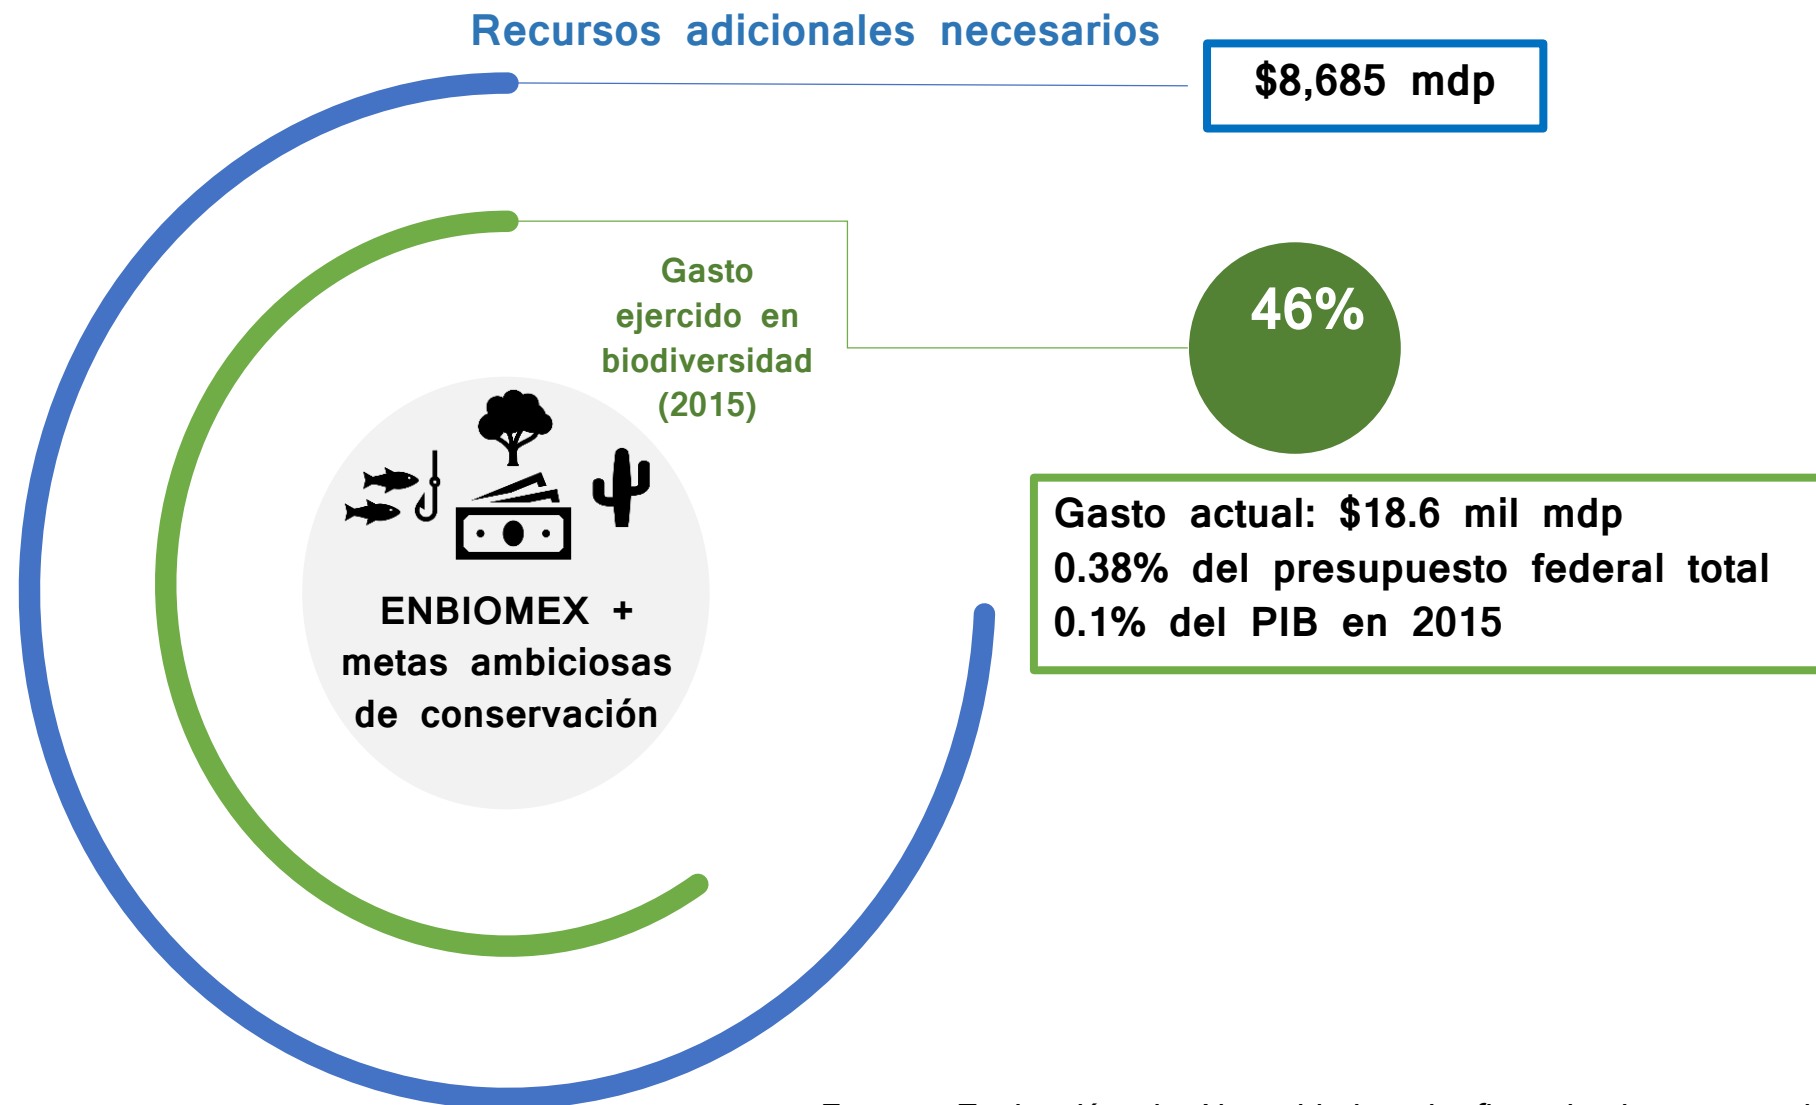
Recursos adicionales necesarios

$8,685 mdp

Gasto ejercido en biodiversidad (2015)

46%

Gasto actual: $18.6 mil mdp
0.38% del presupuesto federal total
0.1% del PIB en 2015

ENBIOMEX + metas ambiciosas de conservación

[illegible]